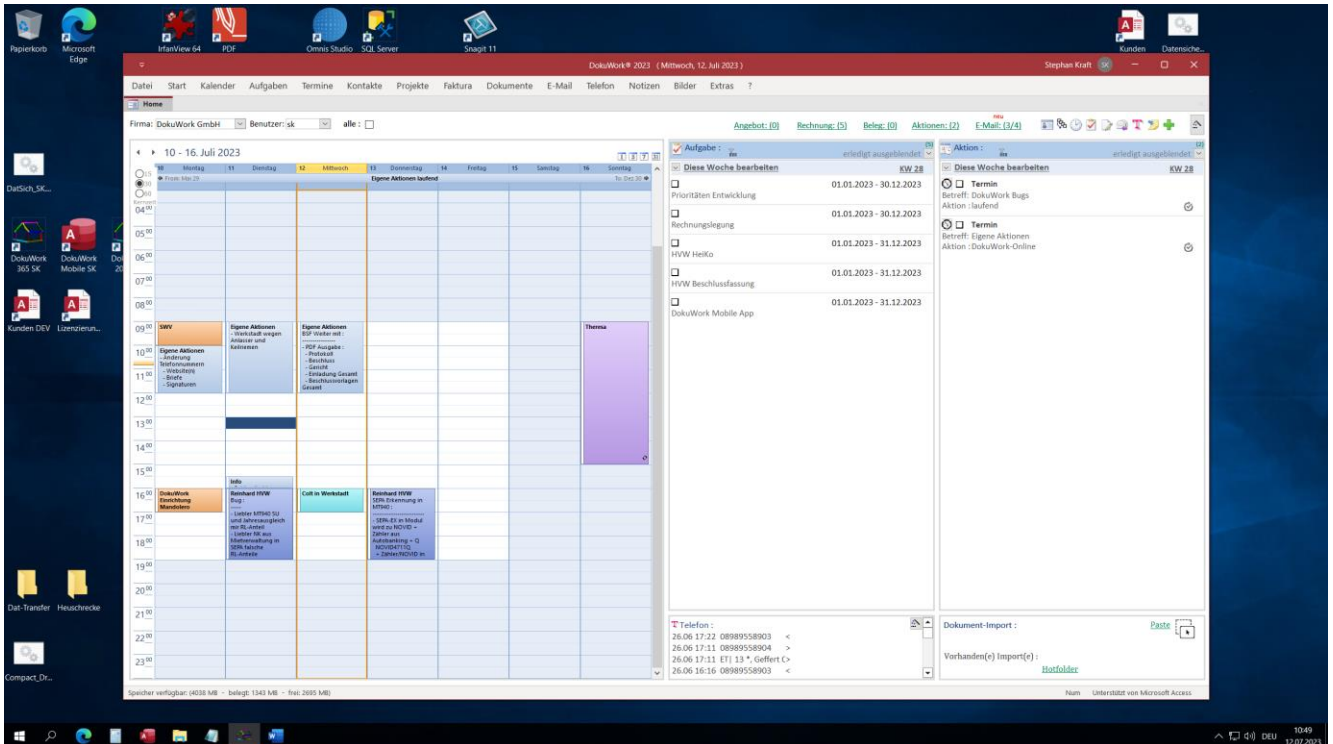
Papierkorb Microsoft Edge IrfanView 64 PDF Omnis Studio SQL Server Snagit 11 Kunden Datensiche...

DokuWork® 2023 (Mittwoch, 12. Juli 2023) Stephan Kraft SK

Datei Start Kalender Aufgaben Termine Kontakte Projekte Faktura Dokumente E-Mail Telefon Notizen Bilder Extras ?

Home

Firma: DokuWork GmbH Benutzer: sk alle :

Angebot: (0) Rechnung: (5) Beleg: (0) Aktionen: (2) E-Mail: (3/4)

10 - 16. Juli 2023

10 Montag 11 Dienstag 12 Mittwoch 13 Donnerstag 14 Freitag 15 Samstag 16 Sonntag

Eigene Aktionen laufend

04⁰⁰ 05⁰⁰ 06⁰⁰ 07⁰⁰ 08⁰⁰ 09⁰⁰ 10⁰⁰ 11⁰⁰ 12⁰⁰ 13⁰⁰ 14⁰⁰ 15⁰⁰ 16⁰⁰ 17⁰⁰ 18⁰⁰ 19⁰⁰ 20⁰⁰ 21⁰⁰ 22⁰⁰ 23⁰⁰

SWV

Eigene Aktionen - Änderung Telefonnummern - Website(s) - Briefe - Signaturen

Eigene Aktionen - Werkstadt wegen Anlasser und Keilriemen

Eigene Aktionen BSP Weiter mit : - PDF Ausgabe : - Protokoll - Beschluss - Gericht - Einladung Gesamt - Beschlussvorlagen Gesamt

Thema

Info

Reinhard HVW Bug : - Liebler MT940 SU und Jahresausgleich mit RL-Anteil - Liebler NK aus Eibelverwaltung in SEPA falsche RL-Anteile

Cult in Werkstadt

Reinhard HVW SEPA Erkennung in MT940 : - SEPA-EX in Modul wird zu NOVID = Zähler aus Autobanking = Q NOVID4711Q = Zähler/NOVID in

DokuWork Einrichtung Mandolero

Aufgabe : erledigt ausgeblendet

Diese Woche bearbeiten KW 28

Prioritäten Entwicklung 01.01.2023 - 30.12.2023

Rechnungslegung 01.01.2023 - 30.12.2023

HVW HeiKo 01.01.2023 - 31.12.2023

HVW Beschlussfassung 01.01.2023 - 31.12.2023

DokuWork Mobile App 01.01.2023 - 31.12.2023

Aktion : erledigt ausgeblendet

Diese Woche bearbeiten KW 28

Termin
Betreff: DokuWork Bugs
Aktion : laufend

Termin
Betreff: Eigene Aktionen
Aktion : DokuWork-Online

Telefon :
26.06 17:22 08989558903 <
26.06 17:11 08989558904 >
26.06 17:11 ET| 13 *, Geffert C>
26.06 16:16 08989558903 <

Dokument-Import : Paste

Vorhanden(e) Import(e) :
Hotfolder

DatSich_SK... DokuWork 365 SK DokuWork Mobile SK Kunden DEV Lizenzierun... Dat-Transfer Heuschrecke Compact_Dr...

Speicher verfügbar: (4038 MB - belegt: 1343 MB - frei: 2695 MB)

Num Unterstützt von Microsoft Access

DEU 10:49 12.07.2023